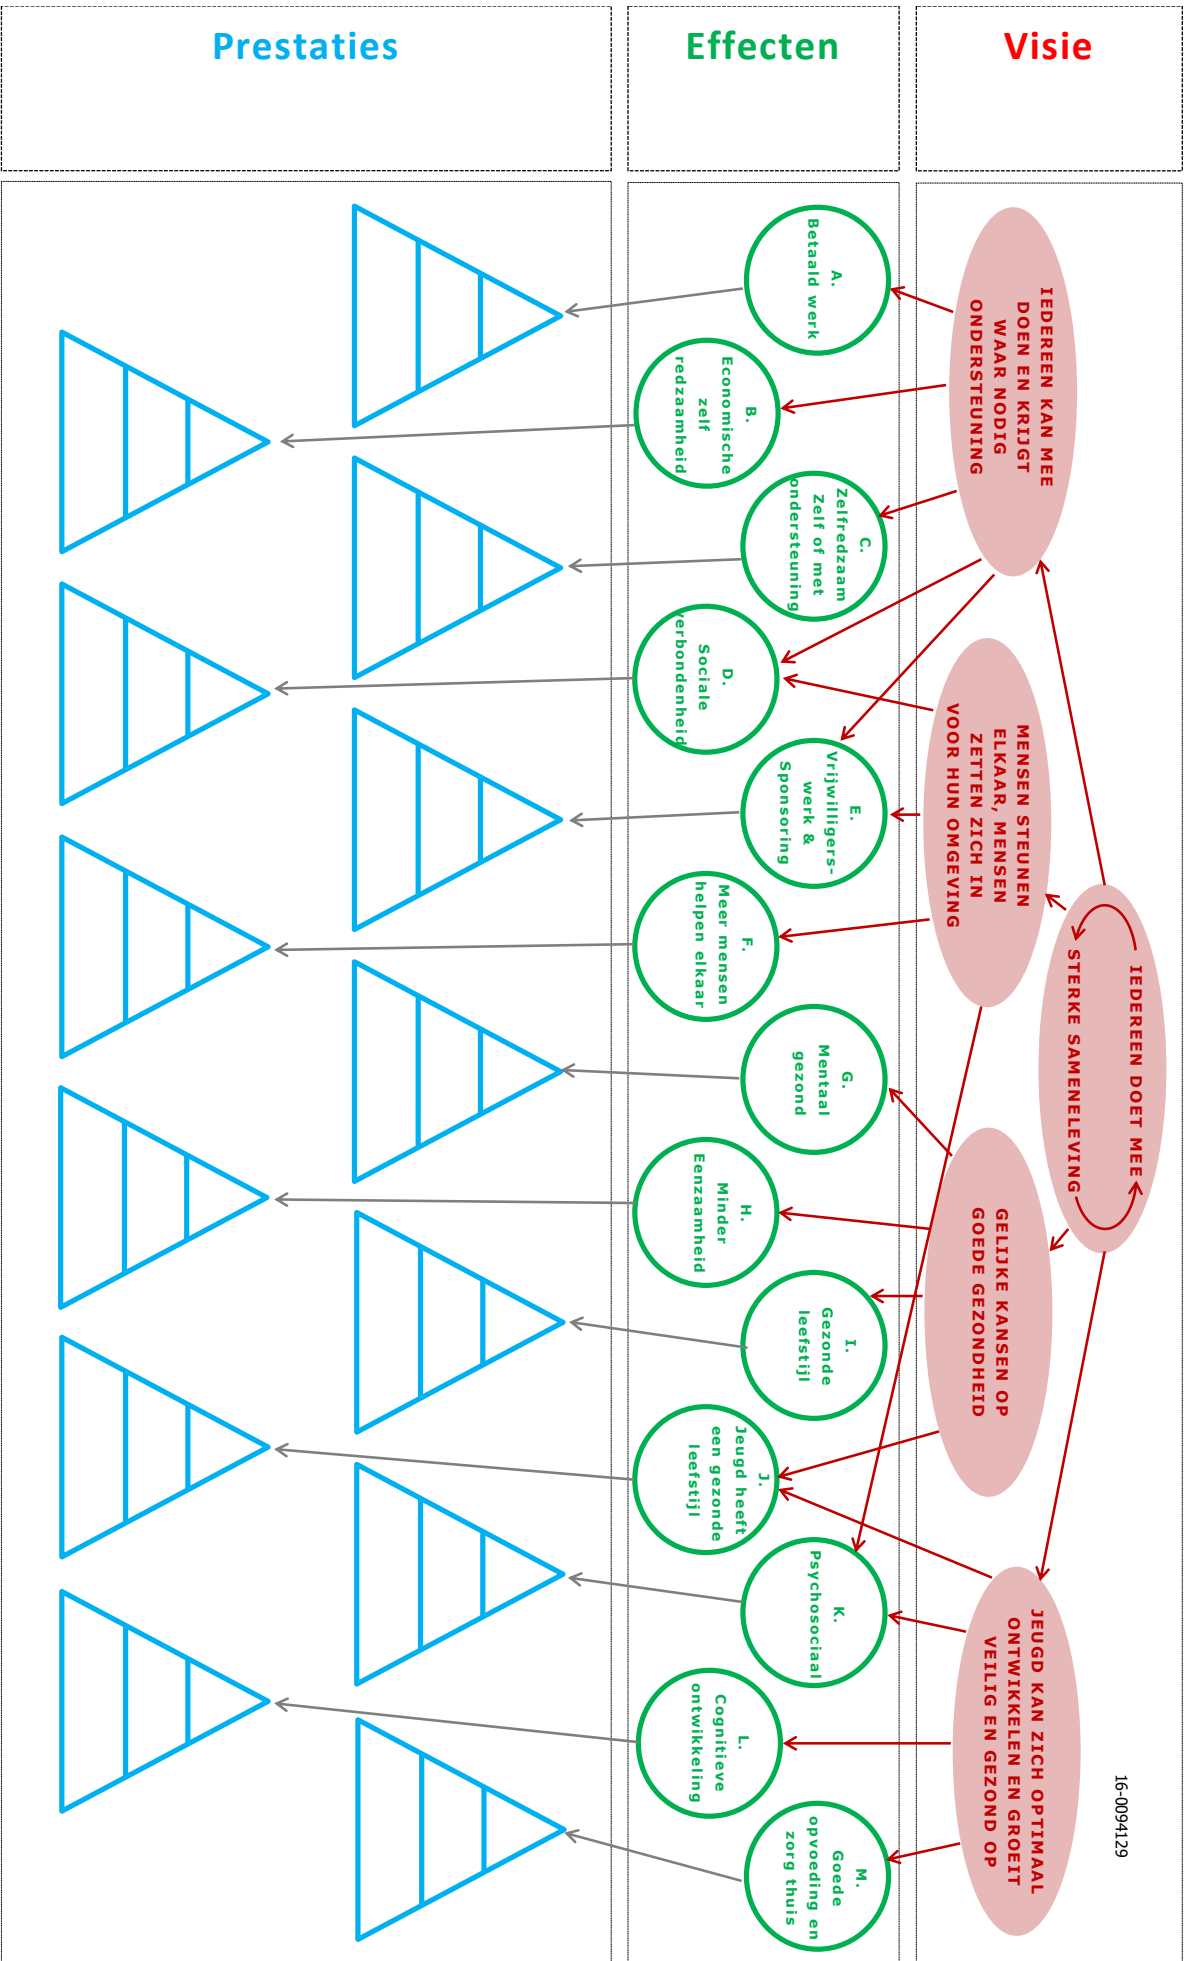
Prestaties

Effecten

Visie

A. Betaald werk

B. Economische zelf redzaamheid

C. Zelfredzaam Zelf of met ondersteuning

D. Sociale verbondenheid

E. Vrijwilligers-werk & Sponsoring

F. Meer mensen helpen elkaar

G. Mentaal gezond

H. Minder Eenzaamheid

I. Gezonde leefstijl

J. Jeugd heeft een gezonde leefstijl

K. Psychosociaal

L. Cognitieve ontwikkeling

M. Goede opvoeding en zorg thuis

IEDEREEN KAN MEE DOEN EN KRIJGT WAAR NODIG ONDERSTEUNING

MENSEN STEUNEN ELKAAR, MENSEN ZETTEN ZICH IN VOOR HUN OMGEVING

IEDEREEN DOET MEE
STERKE SAMENLEVING

GELIJKE KANSEN OP GOEDE GEZONDHEID

JEUGD KAN ZICH OPTIMAAL ONTWIKKELEN EN GROEIT VEILIG EN GEZOND OP

16-009129